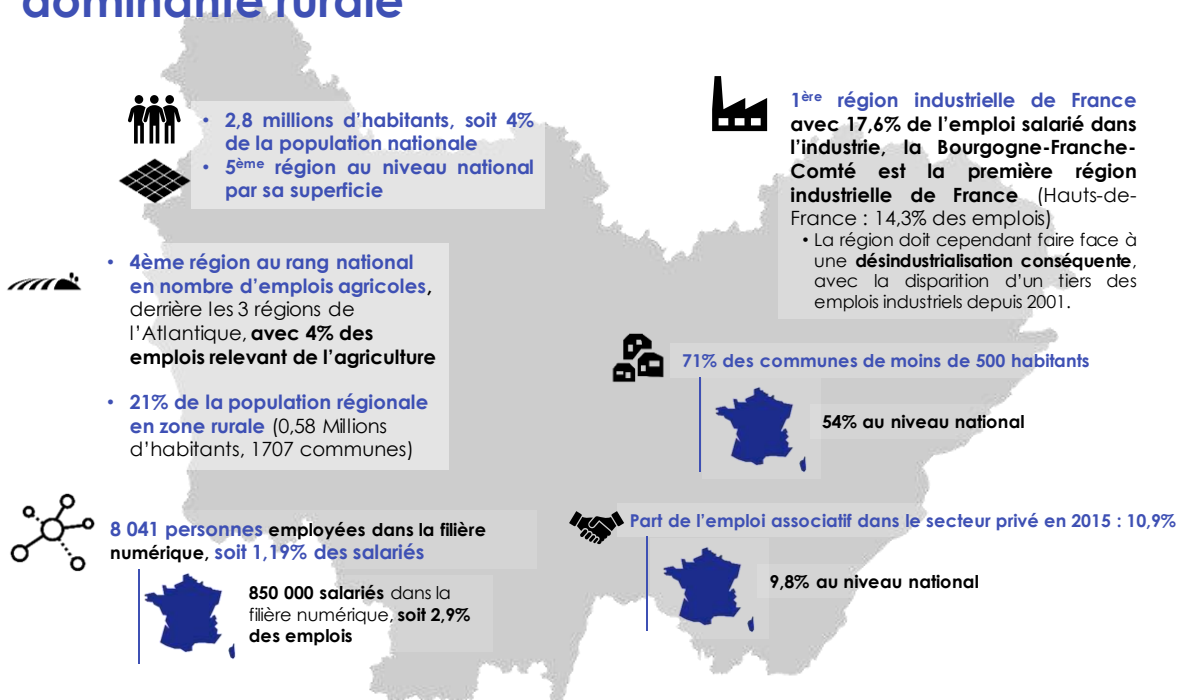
dominante rurale

• 2,8 millions d'habitants, soit 4% de la population nationale
• 5ème région au niveau national par sa superficie

1ère région industrielle de France avec 17,6% de l'emploi salarié dans l'industrie, la Bourgogne-Franche-Comté est la première région industrielle de France (Hauts-de-France : 14,3% des emplois)
• La région doit cependant faire face à une désindustrialisation conséquente, avec la disparition d'un tiers des emplois industriels depuis 2001.

• 4ème région au rang national en nombre d'emplois agricoles, derrière les 3 régions de l'Atlantique, avec 4% des emplois relevant de l'agriculture

• 21% de la population régionale en zone rurale (0,58 Millions d'habitants, 1707 communes)

71% des communes de moins de 500 habitants

54% au niveau national

8 041 personnes employées dans la filière numérique, soit 1,19% des salariés

850 000 salariés dans la filière numérique, soit 2,9% des emplois

Part de l'emploi associatif dans le secteur privé en 2015 : 10,9%

9,8% au niveau national